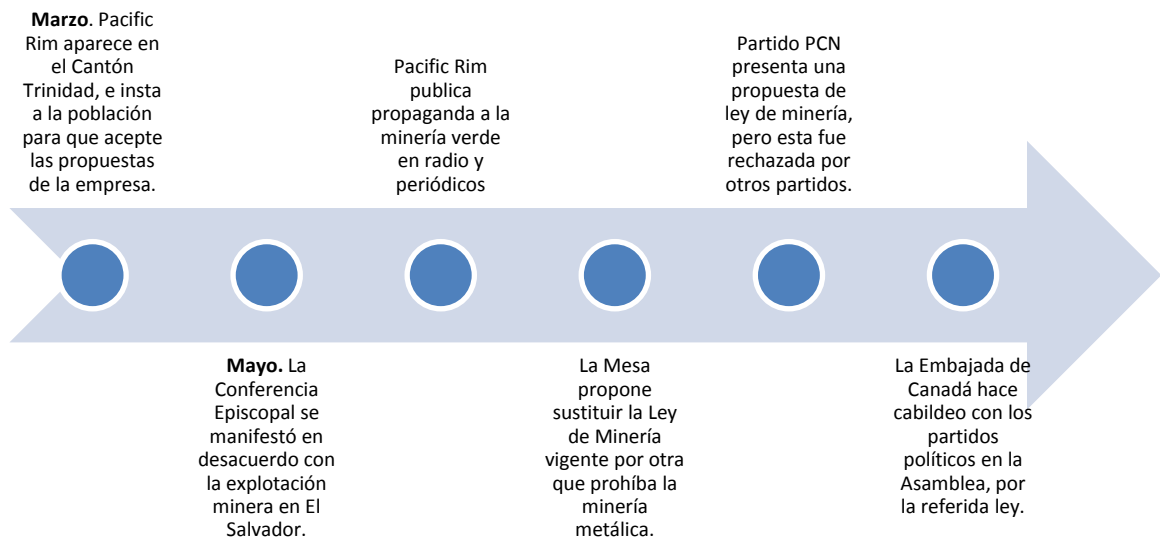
**Marzo**. Pacific Rim aparece en el Cantón Trinidad, e insta a la población para que acepte las propuestas de la empresa.

Pacific Rim publica propaganda a la minería verde en radio y periódicos

Partido PCN presenta una propuesta de ley de minería, pero esta fue rechazada por otros partidos.

**Mayo.** La Conferencia Episcopal se manifestó en desacuerdo con la explotación minera en El Salvador.

La Mesa propone sustituir la Ley de Minería vigente por otra que prohíba la minería metálica.

La Embajada de Canadá hace cabildeo con los partidos políticos en la Asamblea, por la referida ley.